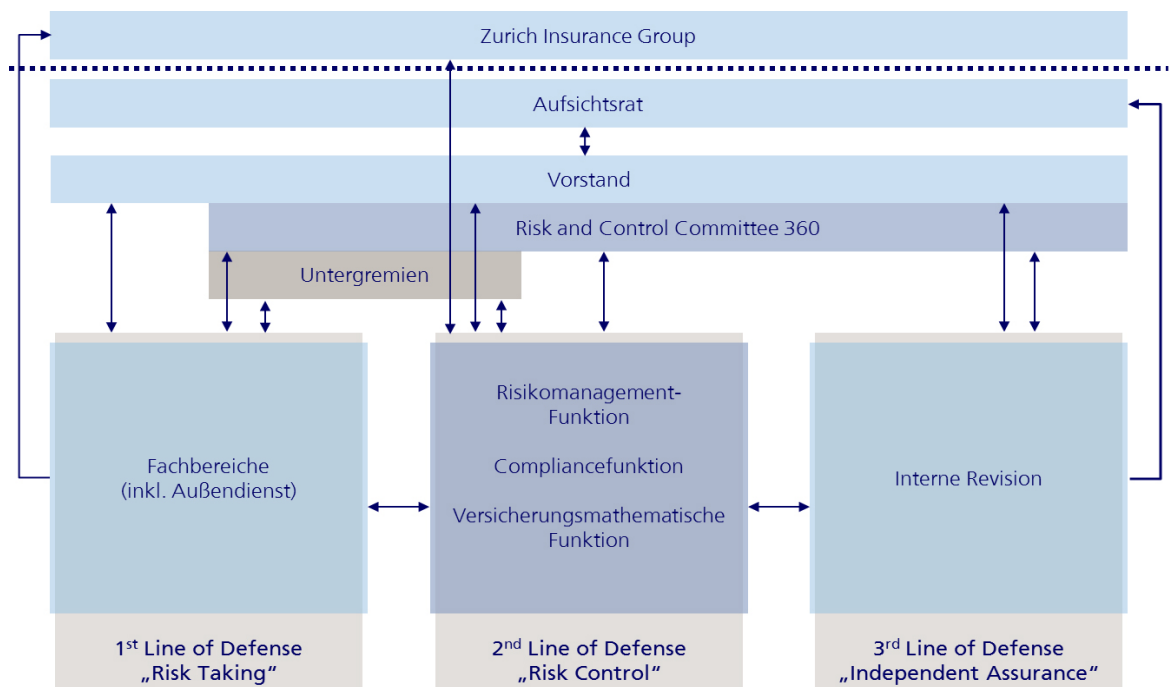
Zurich Insurance Group

Aufsichtsrat

Vorstand

Risk and Control Committee 360

Untergremien

Fachbereiche
(inkl. Außendienst)

Risikomanagement-Funktion

Compliancefunktion

Versicherungsmathematische Funktion

Interne Revision

1$^{st}$ Line of Defense
„Risk Taking“

2$^{nd}$ Line of Defense
„Risk Control“

3$^{rd}$ Line of Defense
„Independent Assurance“